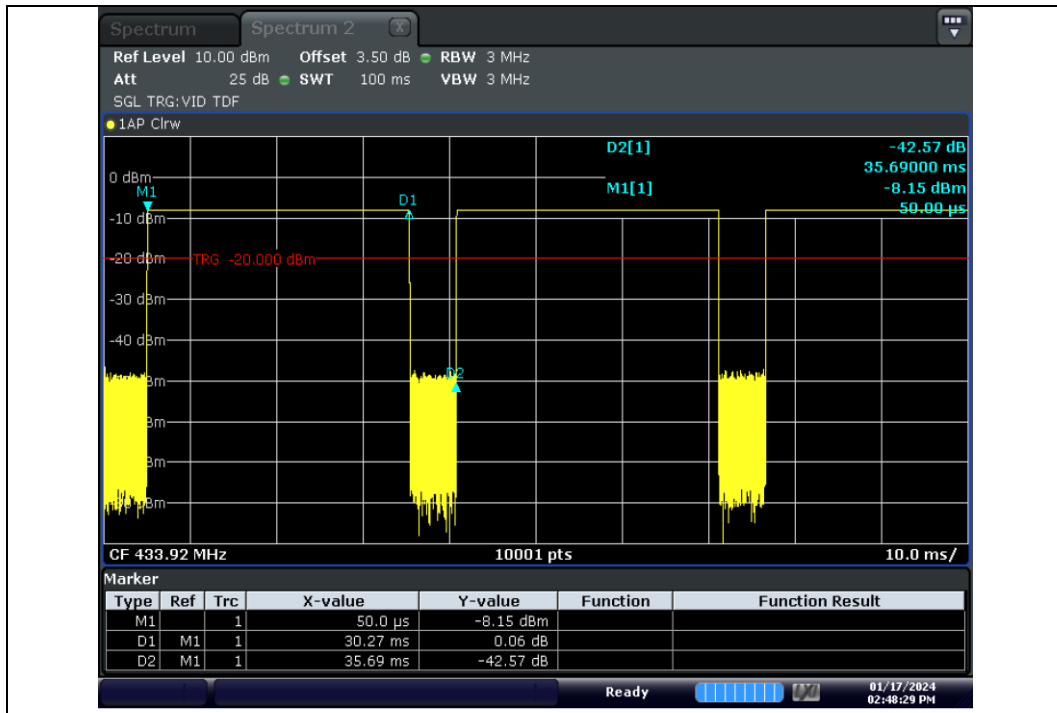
Spectrum | Spectrum 2

Ref Level 10.00 dBm Offset 3.50 dB RBW 3 MHz
Att 25 dB SWT 100 ms VBW 3 MHz
SGL TRG:VID TDF

1AP Clrw

D2[1] -42.57 dB
35.69000 ms
M1[1] -8.15 dBm
50.00 µs

0 dBm
M1
D1
-10 dBm
-20 dBm TRG -20.000 dBm
-30 dBm
-40 dBm
D2
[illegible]Bm
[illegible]Bm
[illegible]Bm
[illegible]Bm

CF 433.92 MHz 10001 pts 10.0 ms/

Marker

| Type | Ref | Trc | X-value | Y-value | Function | Function Result |
|---|---|---|---|---|---|---|
| M1 | | 1 | 50.0 µs | -8.15 dBm | | |
| D1 | M1 | 1 | 30.27 ms | 0.06 dB | | |
| D2 | M1 | 1 | 35.69 ms | -42.57 dB | | |

Ready 01/17/2024 02:48:29 PM